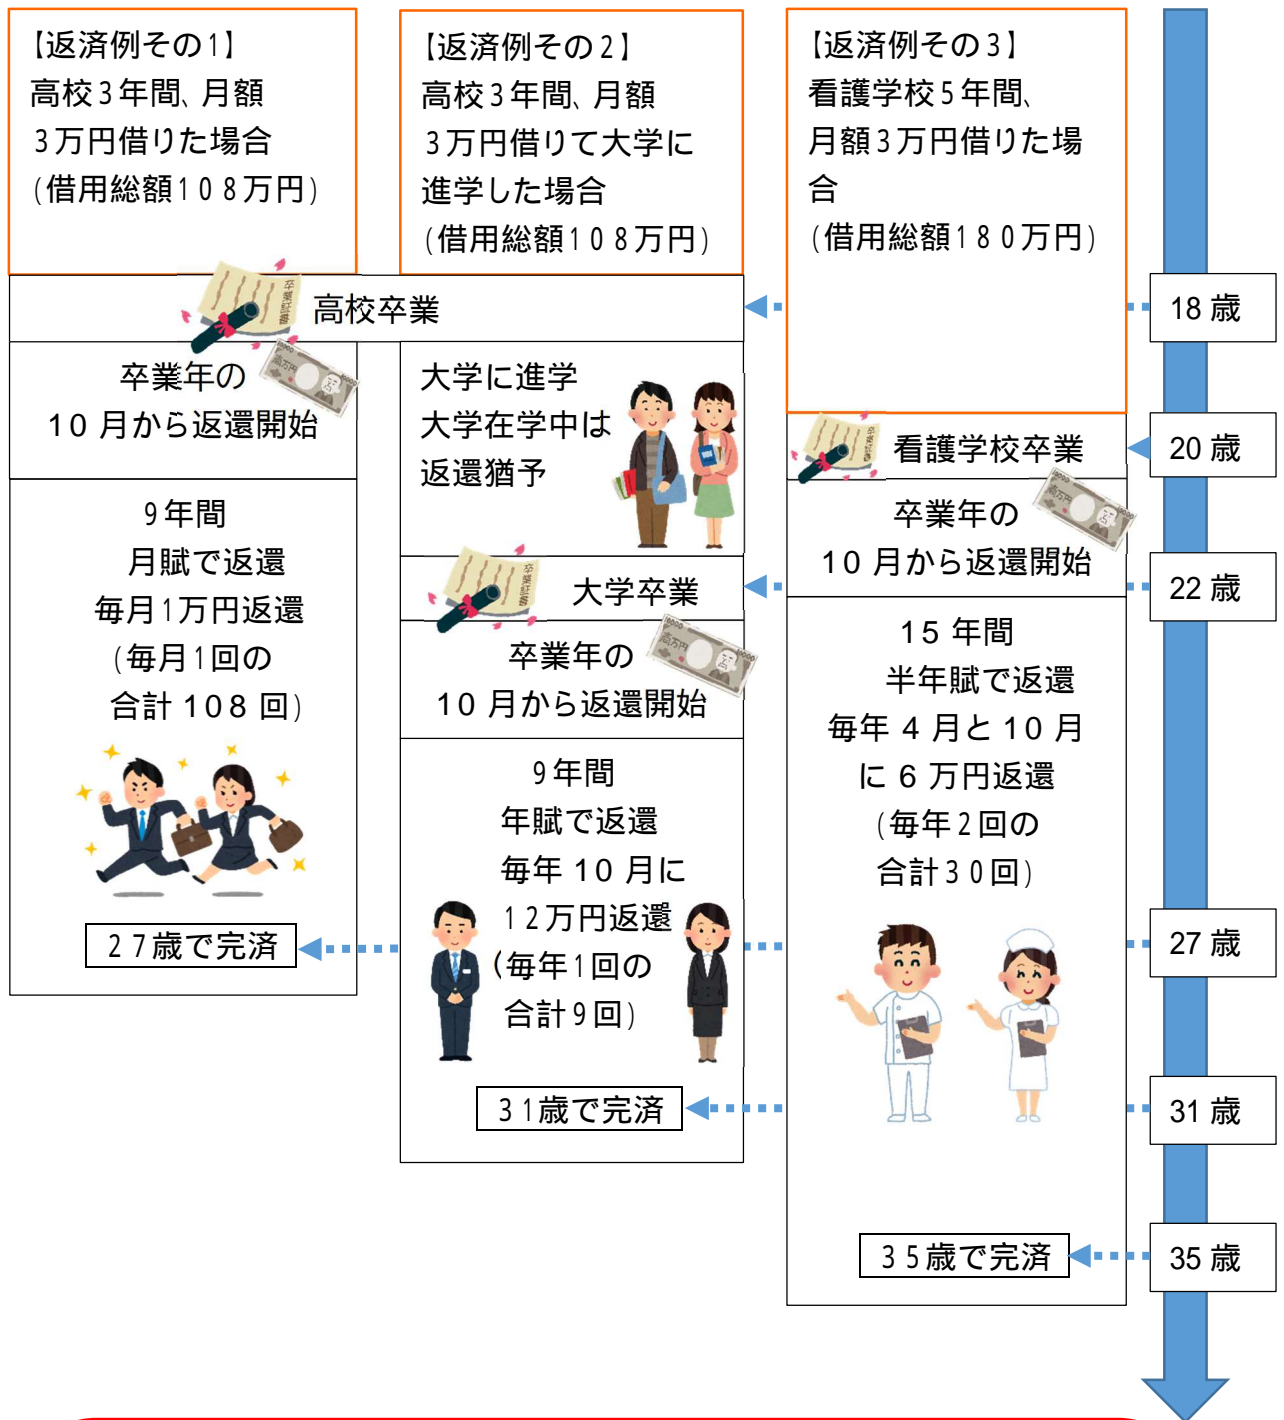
【返済例その1】
高校3年間、月額3万円借りた場合
（借用総額108万円）

【返済例その2】
高校3年間、月額3万円借りて大学に進学した場合
（借用総額108万円）

【返済例その3】
看護学校5年間、月額3万円借りた場合
（借用総額180万円）

高校卒業

18 歳

卒業年の
10 月から返還開始

9年間
月賦で返還
毎月1万円返還
（毎月1回の
合計 108 回）

27歳で完済

大学に進学
大学在学中は
返還猶予

大学卒業

卒業年の
10 月から返還開始

9年間
年賦で返還
毎年 10 月に
12万円返還
（毎年1回の
合計9回）

31歳で完済

看護学校卒業

20 歳

卒業年の
10 月から返還開始

22 歳

15 年間
半年賦で返還
毎年 4 月と 10 月に 6 万円返還
（毎年2回の
合計30回）

27 歳

31 歳

35歳で完済

35 歳